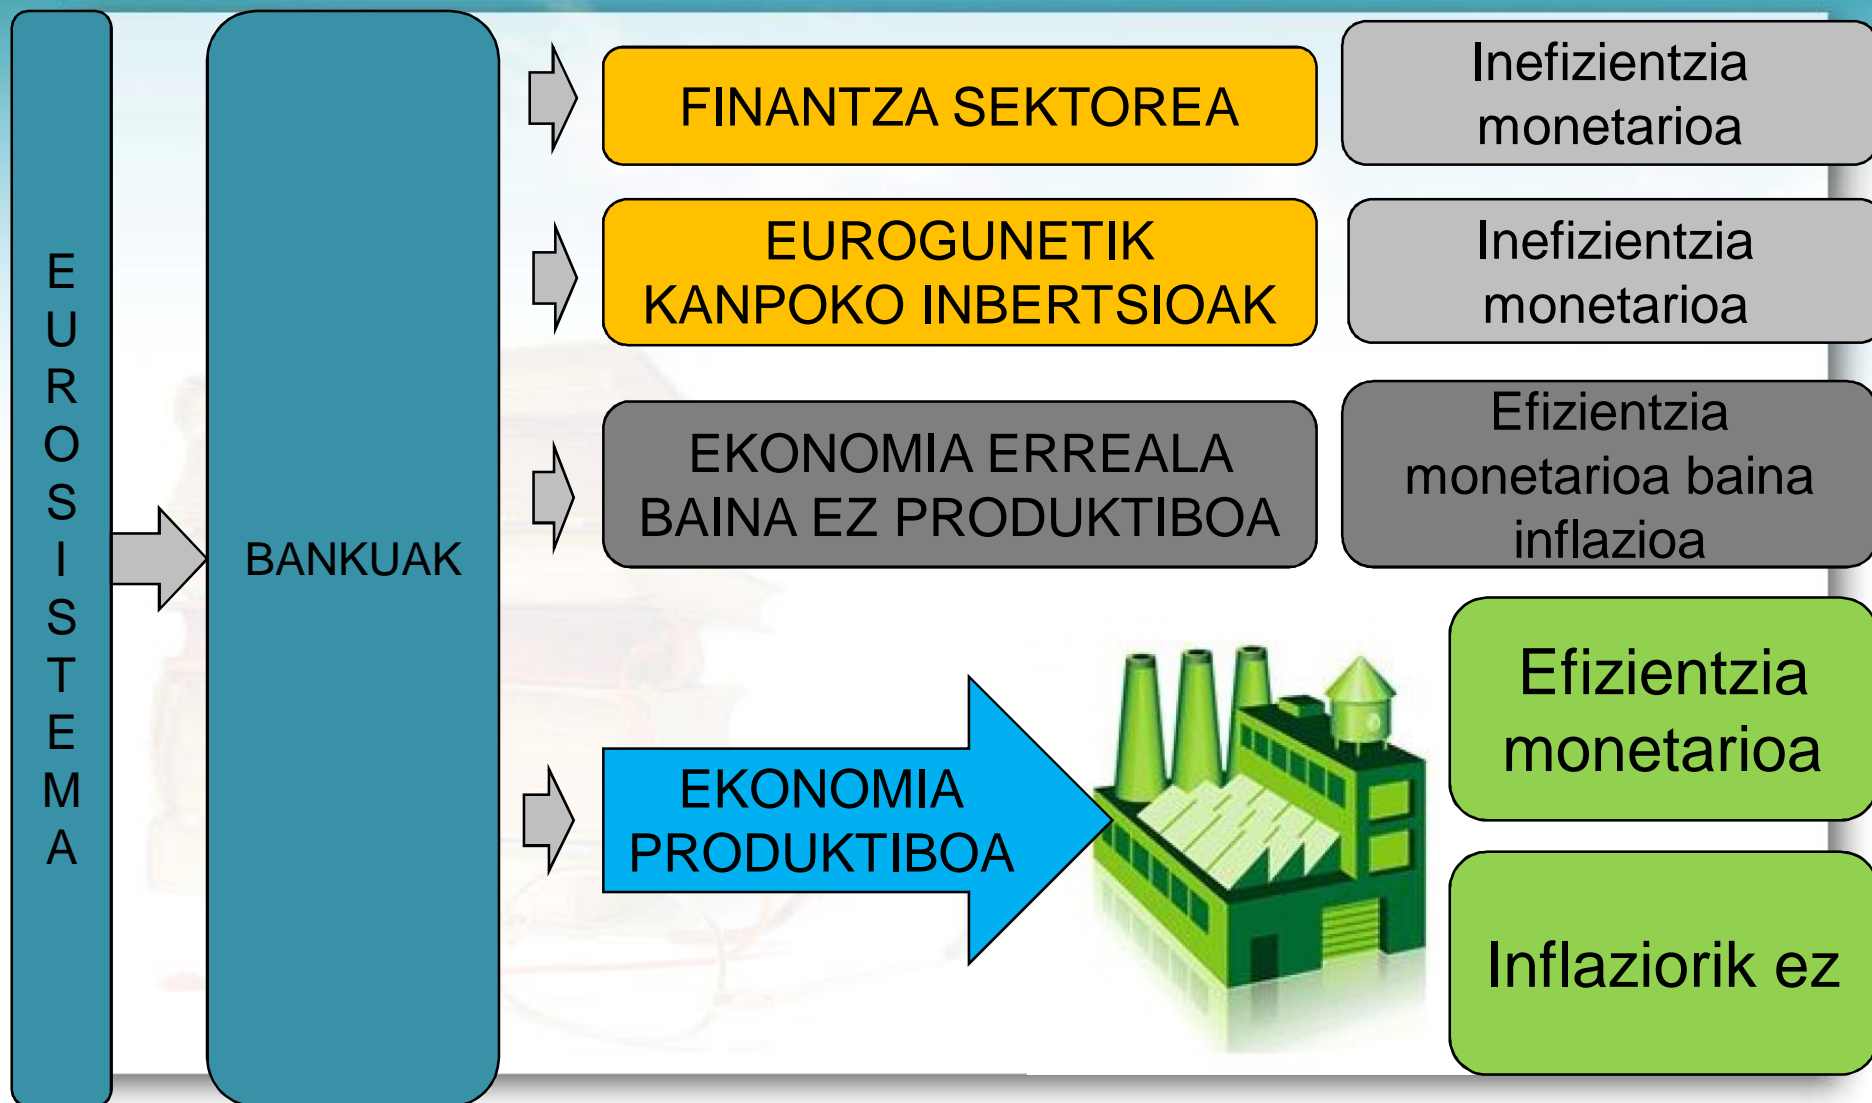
EUROSISTEMA

BANKUAK

FINANTZA SEKTOREA

Inefizientzia monetarioa

EUROGUNETIK KANPOKO INBERTSIOAK

Inefizientzia monetarioa

EKONOMIA ERREALA BAINA EZ PRODUKTIBOA

Efizientzia monetarioa baina inflazioa

EKONOMIA PRODUKTIBOA

Efizientzia monetarioa

Inflaziorik ez